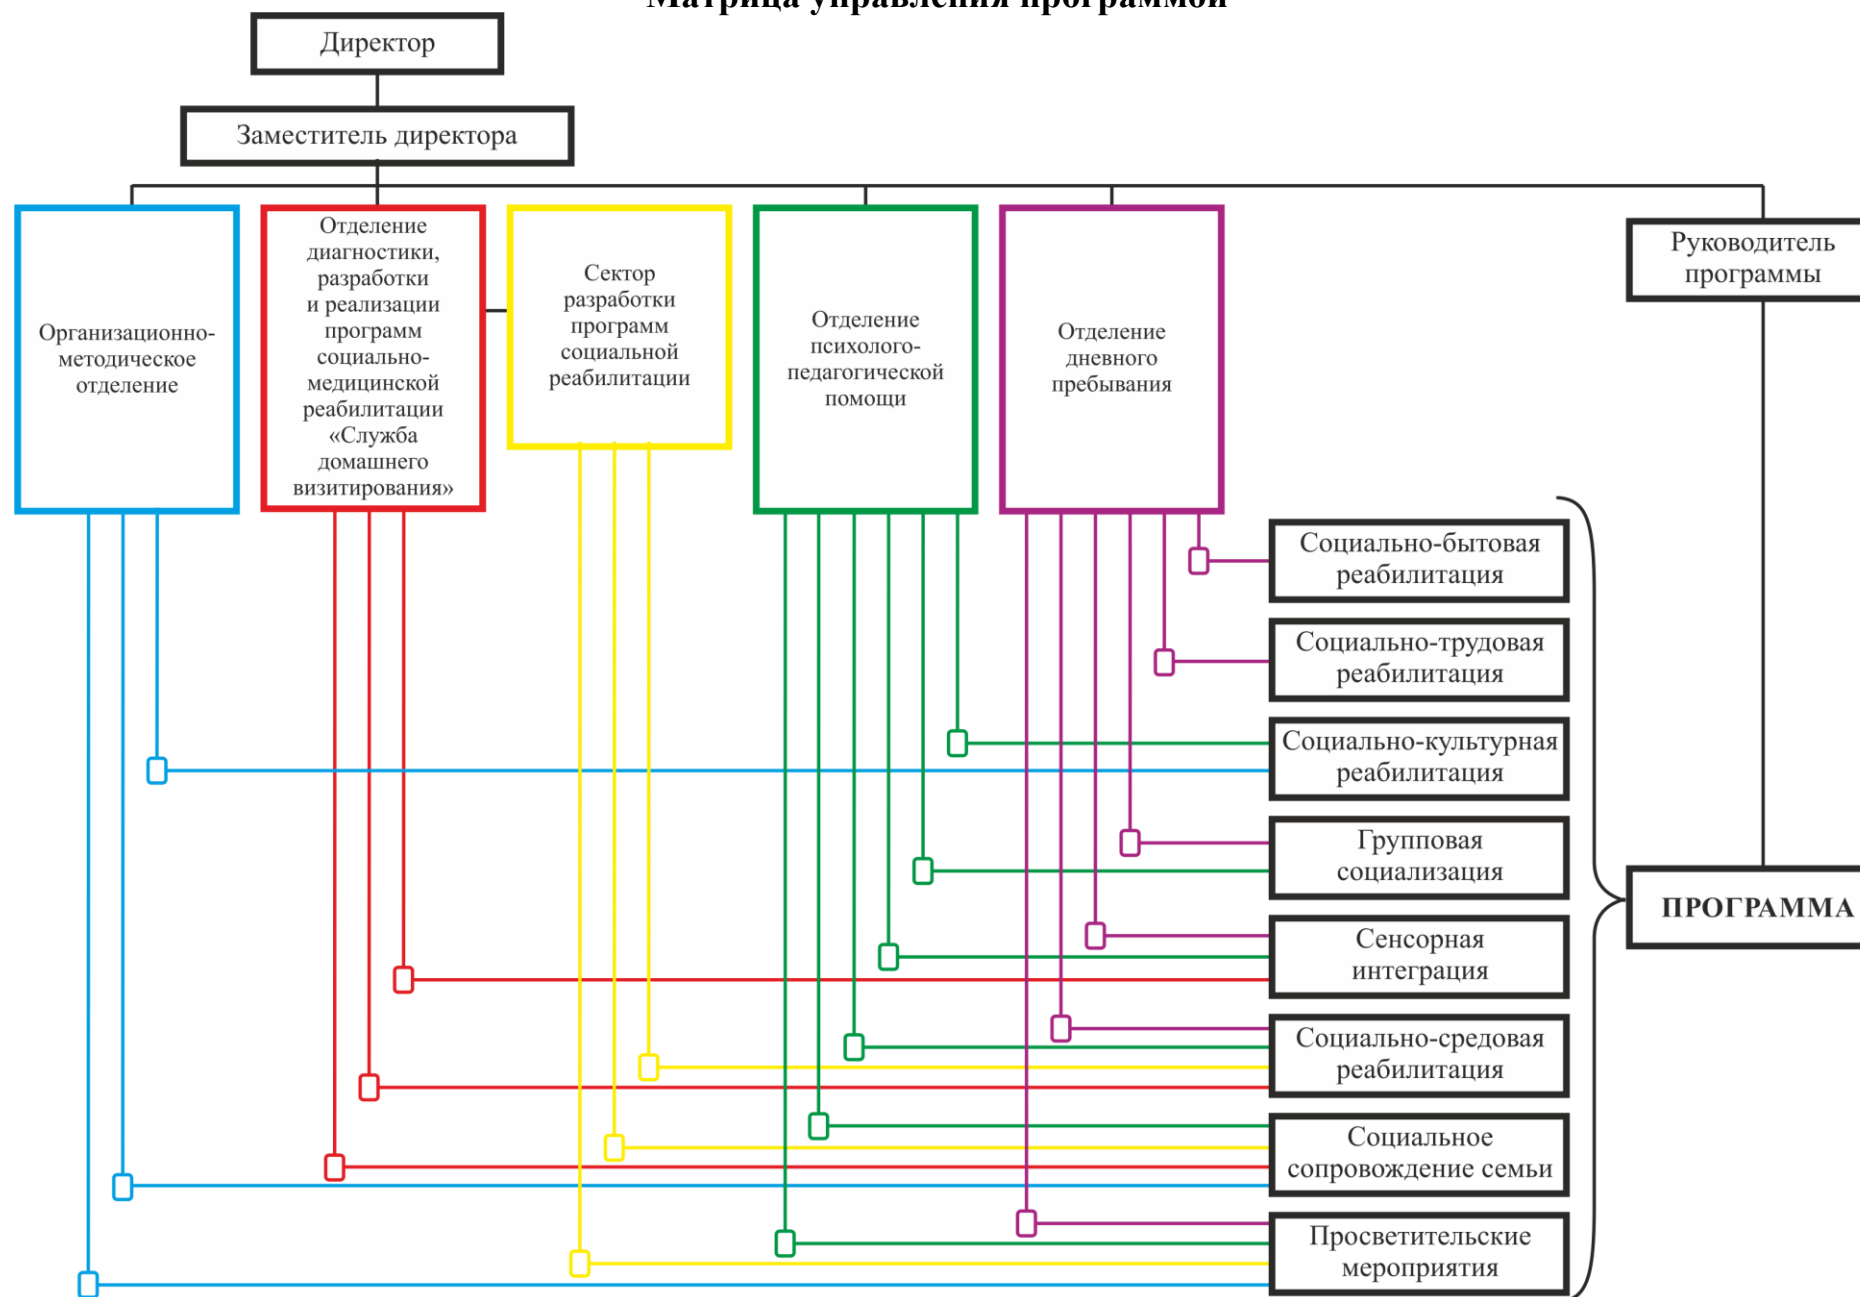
Матрица управления программой

Директор

Заместитель директора

Организационно-методическое отделение

Отделение диагностики, разработки и реализации программ социально-медицинской реабилитации «Служба домашнего визитирования»

Сектор разработки программ социальной реабилитации

Отделение психолого-педагогической помощи

Отделение дневного пребывания

Руководитель программы

Социально-бытовая реабилитация

Социально-трудовая реабилитация

Социально-культурная реабилитация

Групповая социализация

ПРОГРАММА

Сенсорная интеграция

Социально-средовая реабилитация

Социальное сопровождение семьи

Просветительские мероприятия